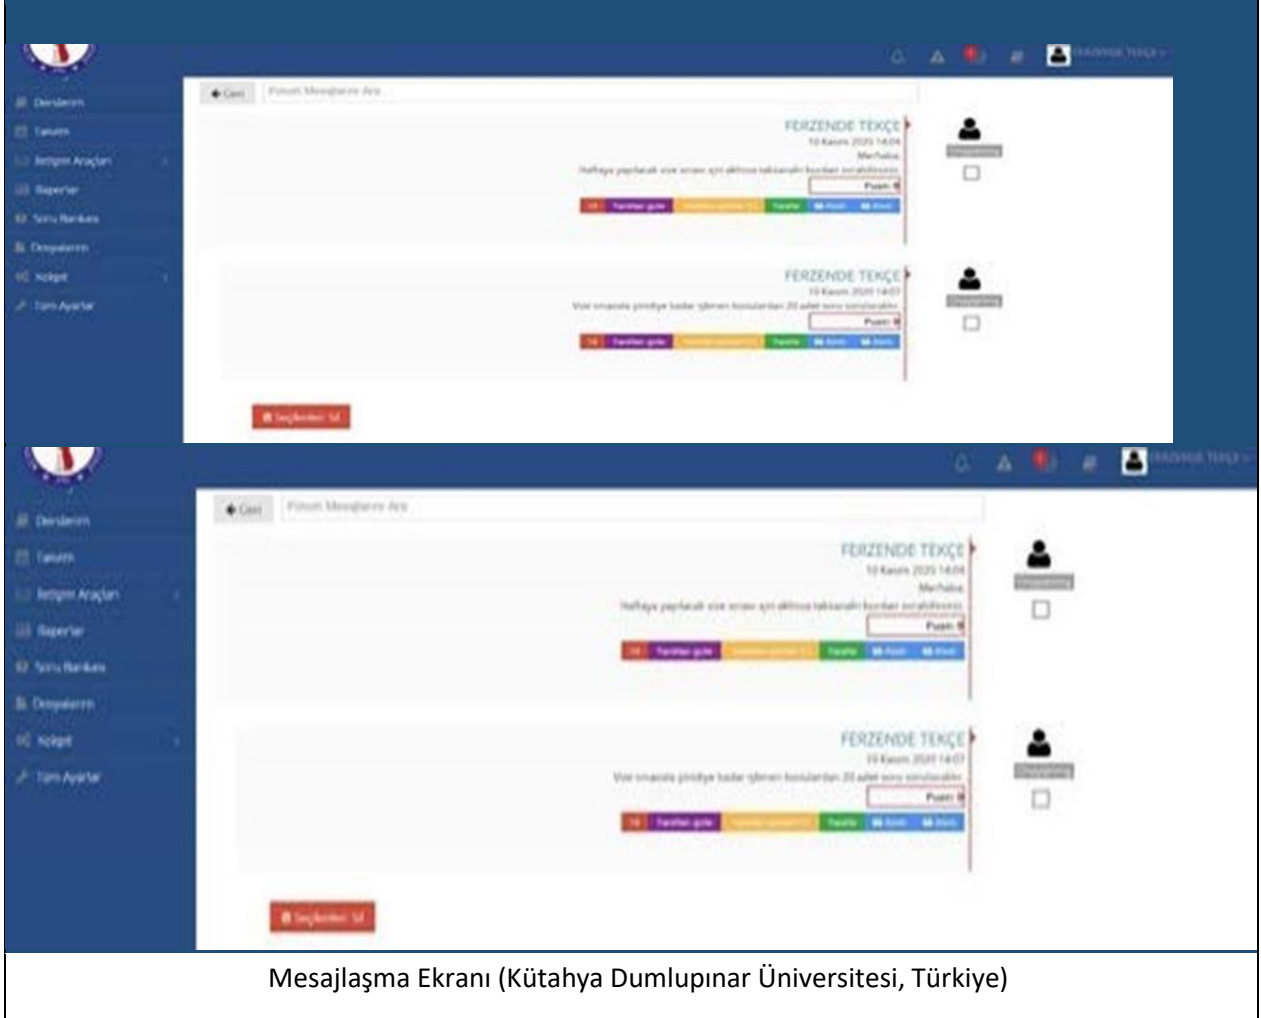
FERZENDE TEKÇE

Derslerim
Takvim
İletişim Araçları
Raporlar
Soru Bankası
Dosyalarım
Kolojet
Tüm Ayarlar

Geri
Forum Mesajlarını Ara

FERZENDE TEKÇE
10 Kasım 2020 14:04
Merhaba
Haftaya paylaşacak vize sınavı için aktivite takvimindeki konuları sıralabilirsiniz.
Puan

FERZENDE TEKÇE
10 Kasım 2020 14:07
Vize sınavında şimdiye kadar işlenen konulardan 20 adet soru sorulacaktır.
Puan

Seçilenleri Sil

FERZENDE TEKÇE

Derslerim
Takvim
İletişim Araçları
Raporlar
Soru Bankası
Dosyalarım
Kolojet
Tüm Ayarlar

Geri
Forum Mesajlarını Ara

FERZENDE TEKÇE
10 Kasım 2020 14:04
Merhaba
Haftaya paylaşacak vize sınavı için aktivite takvimindeki konuları sıralabilirsiniz.
Puan

FERZENDE TEKÇE
10 Kasım 2020 14:07
Vize sınavında şimdiye kadar işlenen konulardan 20 adet soru sorulacaktır.
Puan

Seçilenleri Sil

Mesajlaşma Ekranı (Kütahya Dumlupınar Üniversitesi, Türkiye)